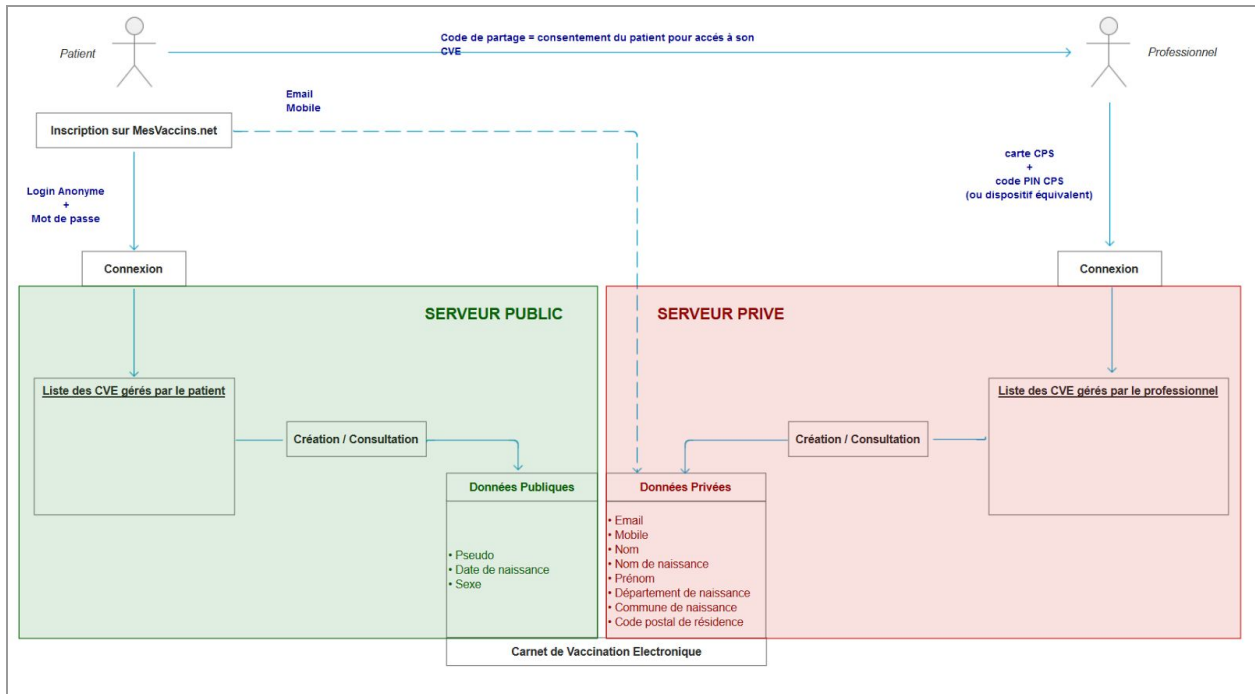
Patient

Code de partage = consentement du patient pour accés à son CVE

Professionnel

Email
Mobile

Inscription sur MesVaccins.net

Login Anonyme
+
Mot de passe

carte CPS
+
code PIN CPS
(ou dispositif équivalent)

Connexion

Connexion

SERVEUR PUBLIC

SERVEUR PRIVE

Liste des CVE gérés par le patient

Création / Consultation

Création / Consultation

Liste des CVE gérés par le professionnel

Données Publiques

• Pseudo
• Date de naissance
• Sexe

Données Privées

• Email
• Mobile
• Nom
• Nom de naissance
• Prénom
• Département de naissance
• Commune de naissance
• Code postal de résidence

Carnet de Vaccination Electronique